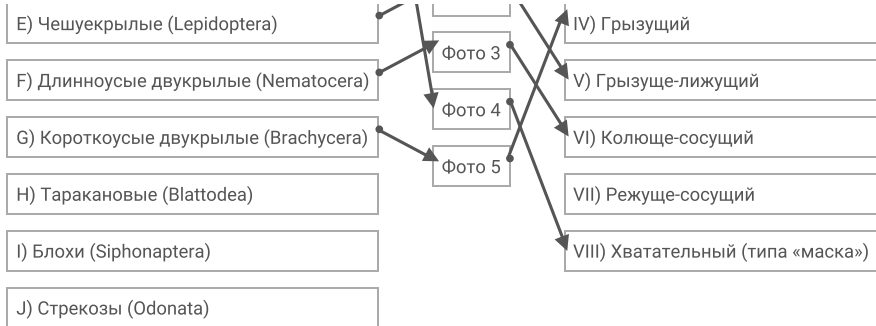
E) Чешуекрылые (Lepidoptera)

F) Длинноусые двукрылые (Nematocera)

G) Короткоусые двукрылые (Brachycera)

H) Таракановые (Blattodea)

I) Блохи (Siphonaptera)

J) Стрекозы (Odonata)

Фото 3

Фото 4

Фото 5

IV) Грызущий

V) Грызуще-лижущий

VI) Колюще-сосущий

VII) Режуще-сосущий

VIII) Хватательный (типа «маска»)